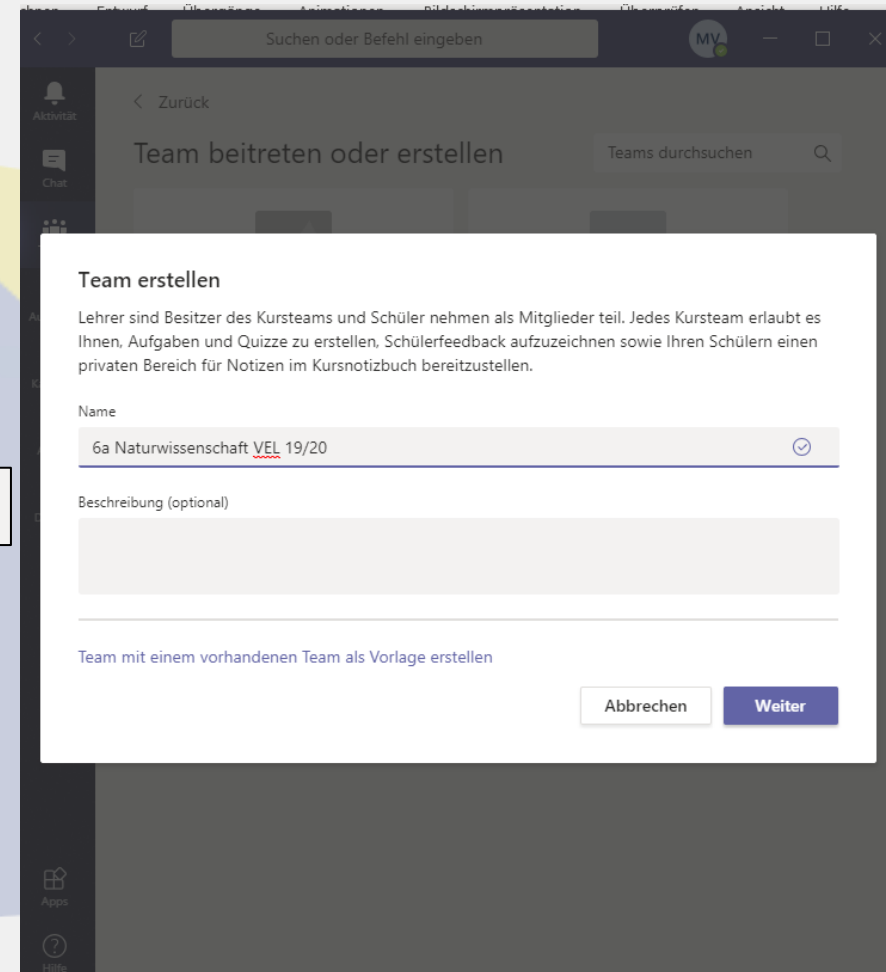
Suchen oder Befehl eingeben

MV

Aktivität

Chat

Apps

Hilfe

< Zurück

Team beitreten oder erstellen

Teams durchsuchen

Team erstellen

Lehrer sind Besitzer des Kursteams und Schüler nehmen als Mitglieder teil. Jedes Kursteam erlaubt es Ihnen, Aufgaben und Quizze zu erstellen, Schülerfeedback aufzuzeichnen sowie Ihren Schülern einen privaten Bereich für Notizen im Kursnotizbuch bereitzustellen.

Name

6a Naturwissenschaft VEL 19/20

Beschreibung (optional)

Team mit einem vorhandenen Team als Vorlage erstellen

Abbrechen

Weiter